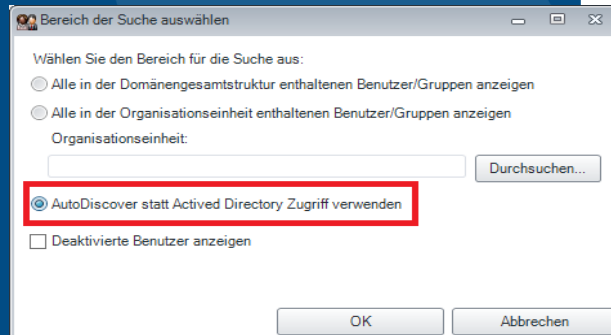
Bereich der Suche auswählen

Wählen Sie den Bereich für die Suche aus:

Alle in der Domänengesamtstruktur enthaltenen Benutzer/Gruppen anzeigen

Alle in der Organisationseinheit enthaltenen Benutzer/Gruppen anzeigen

Organisationseinheit:

Durchsuchen...

AutoDiscover statt Actived Directory Zugriff verwenden

Deaktivierte Benutzer anzeigen

OK

Abbrechen